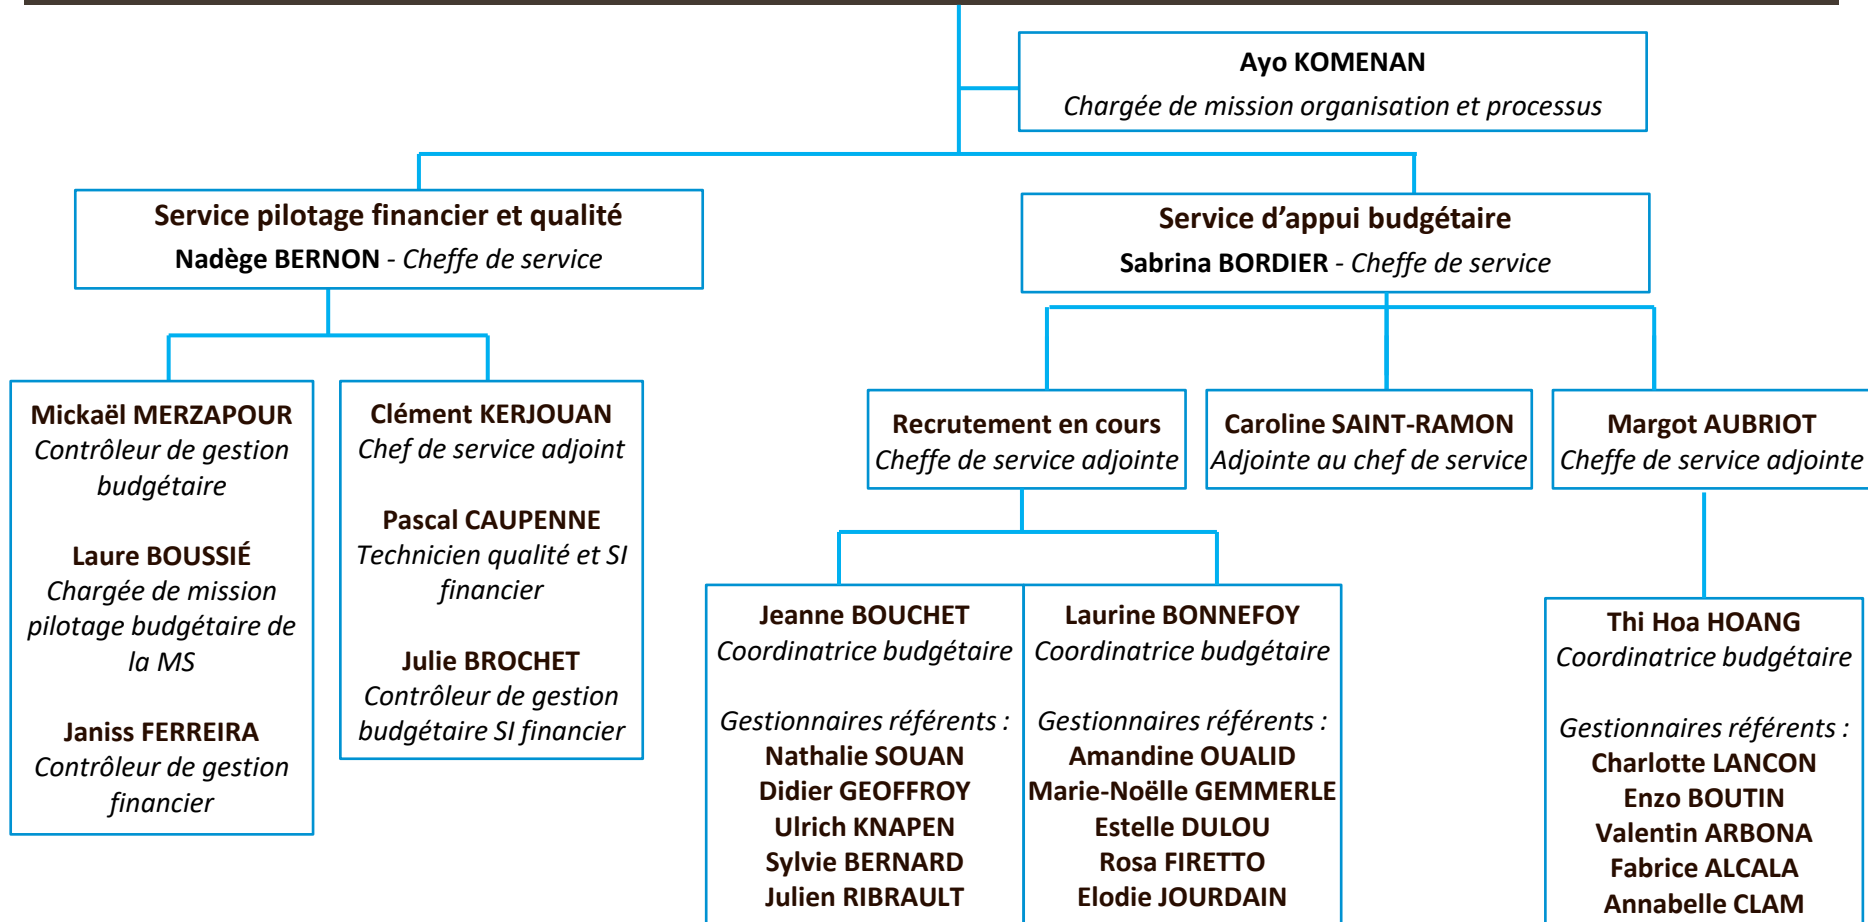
Ayo KOMENAN
Chargée de mission organisation et processus

Service pilotage financier et qualité
Nadège BERNON - Cheffe de service

Service d'appui budgétaire
Sabrina BORDIER - Cheffe de service

Mickaël MERZAPOUR
Contrôleur de gestion budgétaire

Laure BOUSSIÉ
Chargée de mission pilotage budgétaire de la MS

Janiss FERREIRA
Contrôleur de gestion financier

Clément KERJOUAN
Chef de service adjoint

Pascal CAUPENNE
Technicien qualité et SI financier

Julie BROCHET
Contrôleur de gestion budgétaire SI financier

Recrutement en cours
Cheffe de service adjointe

Caroline SAINT-RAMON
Adjointe au chef de service

Margot AUBRIOT
Cheffe de service adjointe

Jeanne BOUCHET
Coordinatrice budgétaire

Gestionnaires référents :
Nathalie SOUAN
Didier GEOFFROY
Ulrich KNAPEN
Sylvie BERNARD
Julien RIBRAULT

Laurine BONNEFOY
Coordinatrice budgétaire

Gestionnaires référents :
Amandine OUALID
Marie-Noëlle GEMMERLE
Estelle DULOU
Rosa FIRETTO
Elodie JOURDAIN

Thi Hoa HOANG
Coordinatrice budgétaire

Gestionnaires référents :
Charlotte LANCON
Enzo BOUTIN
Valentin ARBONA
Fabrice ALCALA
Annabelle CLAM